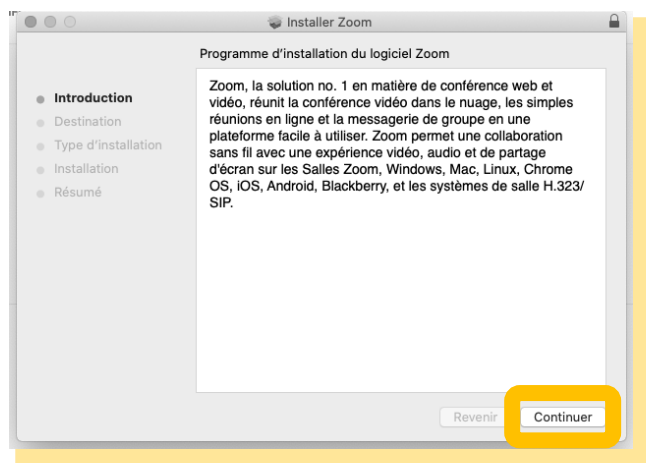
Installer Zoom

Programme d'installation du logiciel Zoom

Introduction
Destination
Type d'installation
Installation
Résumé

Zoom, la solution no. 1 en matière de conférence web et vidéo, réunit la conférence vidéo dans le nuage, les simples réunions en ligne et la messagerie de groupe en une plateforme facile à utiliser. Zoom permet une collaboration sans fil avec une expérience vidéo, audio et de partage d'écran sur les Salles Zoom, Windows, Mac, Linux, Chrome OS, iOS, Android, Blackberry, et les systèmes de salle H.323/ SIP.

Revenir
Continuer